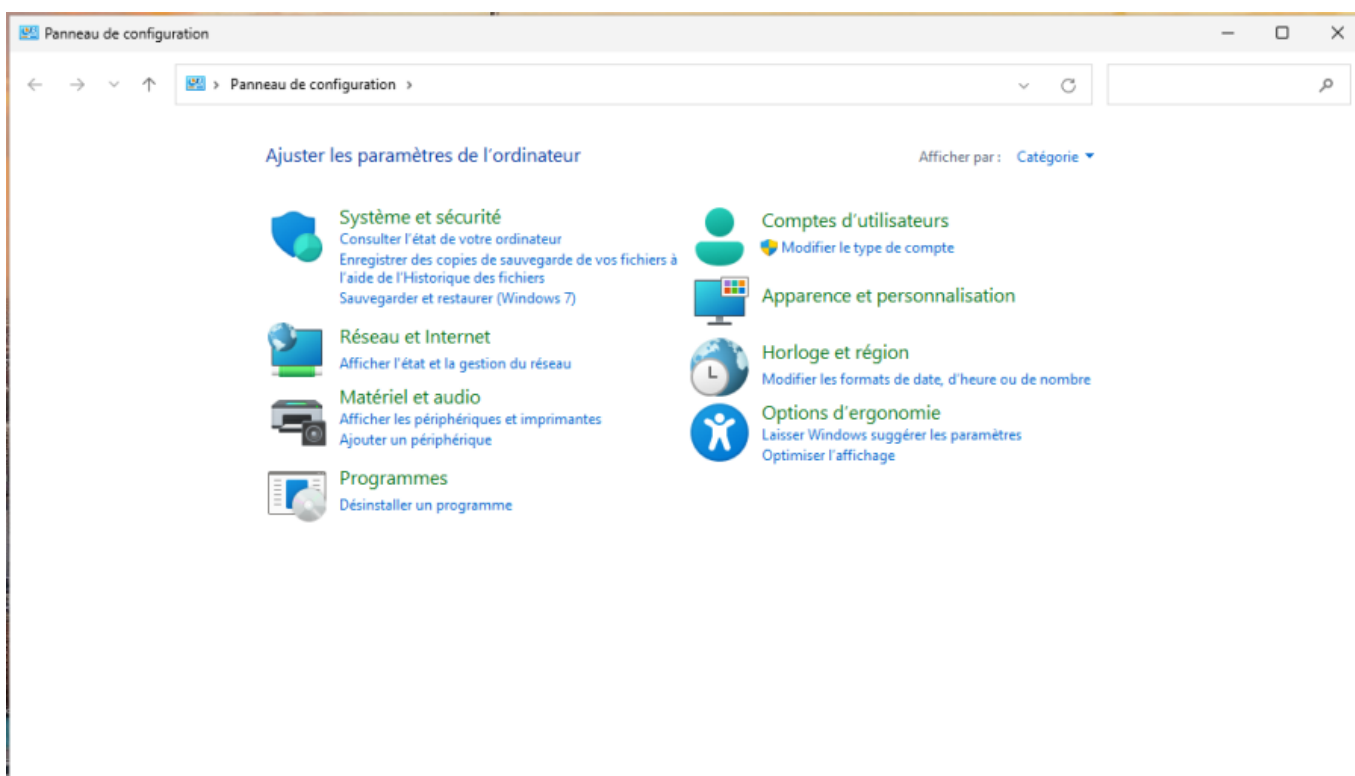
Panneau de configuration

Panneau de configuration

Ajuster les paramètres de l'ordinateur

Afficher par : Catégorie

Système et sécurité
Consulter l'état de votre ordinateur
Enregistrer des copies de sauvegarde de vos fichiers à l'aide de l'Historique des fichiers
Sauvegarder et restaurer (Windows 7)

Réseau et Internet
Afficher l'état et la gestion du réseau

Matériel et audio
Afficher les périphériques et imprimantes
Ajouter un périphérique

Programmes
Désinstaller un programme

Comptes d'utilisateurs
Modifier le type de compte

Apparence et personnalisation

Horloge et région
Modifier les formats de date, d'heure ou de nombre

Options d'ergonomie
Laisser Windows suggérer les paramètres
Optimiser l'affichage